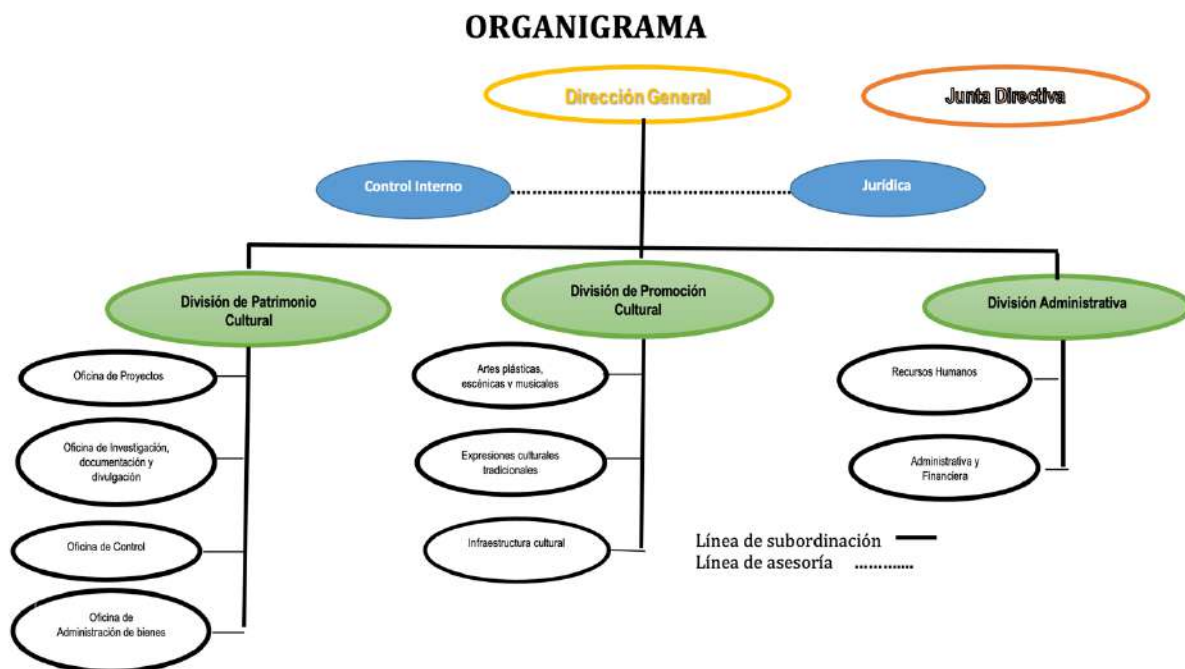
ORGANIGRAMA

Dirección General

Junta Directiva

Control Interno

Jurídica

División de Patrimonio Cultural

División de Promoción Cultural

División Administrativa

Oficina de Proyectos

Oficina de Investigación, documentación y divulgación

Oficina de Control

Oficina de Administración de bienes

Artes plásticas, escénicas y musicales

Expresiones culturales tradicionales

Infraestructura cultural

Recursos Humanos

Administrativa y Financiera

Línea de subordinación

Línea de asesoría